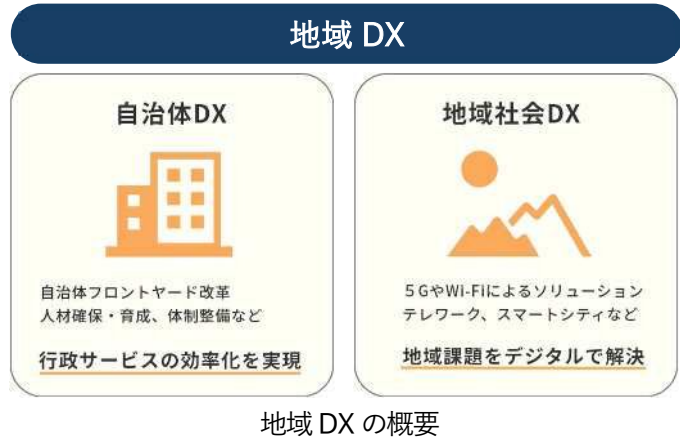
地域 DX

自治体DX

自治体フロントヤード改革
人材確保・育成、体制整備など

行政サービスの効率化を実現

地域社会DX

5GやWI-FIによるソリューション
テレワーク、スマートシティなど

地域課題をデジタルで解決

地域 DX の概要